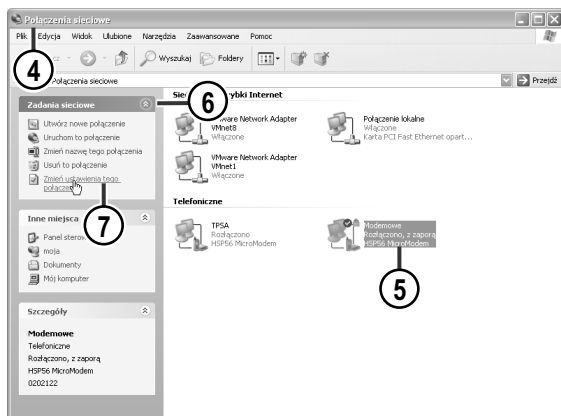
Połączenia sieciowe

Plik Edycja Widok Ulubione Narzędzia Zaawansowane Pomoc

4

Wstecz Wyszukaj Foldery

Połączenia sieciowe

Przejdź

Zadania sieciowe

6

Sie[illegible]rybki Internet

Utwórz nowe połączenie
Uruchom to połączenie
Zmień nazwę tego połączenia
Usuń to połączenie
Zmień ustawienia tego połączenia

7

VMware Network Adapter VMnet8
Włączone

Połączenie lokalne
Włączone
Karta PCI Fast Ethernet opart...

VMware Network Adapter VMnet1
Włączone

Telefoniczne

Inne miejsca

Panel sterow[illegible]
moja
Dokumenty
Mój komputer

TPSA
Rozłączono
HSP56 MicroModem

Modemowe
Rozłączono, z zaporą
HSP56 MicroModem

5

Szczegóły

Modemowe
Telefoniczne
Rozłączono, z zaporą
HSP56 MicroModem
0202122